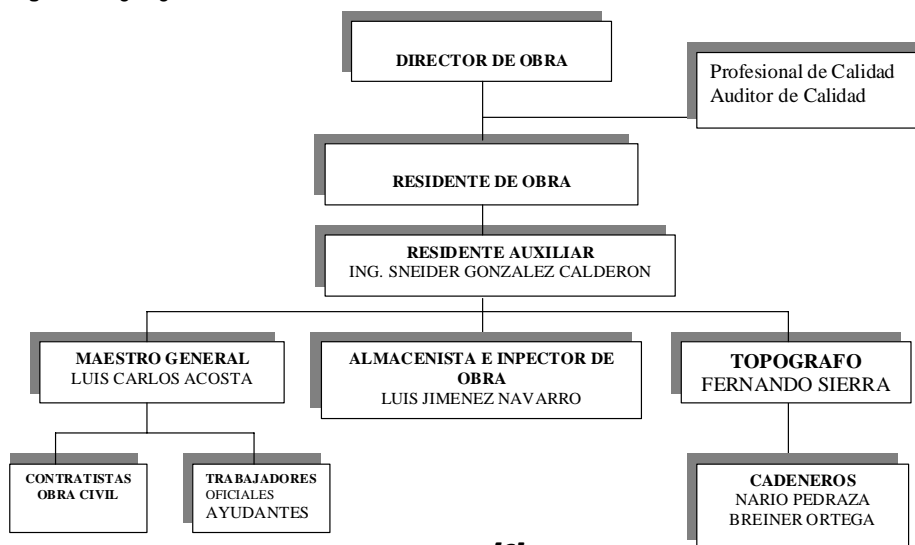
DIRECTOR DE OBRA

Profesional de Calidad
Auditor de Calidad

RESIDENTE DE OBRA

RESIDENTE AUXILIAR
ING. SNEIDER GONZALEZ CALDERON

MAESTRO GENERAL
LUIS CARLOS ACOSTA

ALMACENISTA E INPECTOR DE OBRA
LUIS JIMENEZ NAVARRO

TOPOGRAFO
FERNANDO SIERRA

CONTRATISTAS
OBRA CIVIL

TRABAJADORES
OFICIALES
AYUDANTES

CADENEROS
NARIO PEDRAZA
BREINER ORTEGA

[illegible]